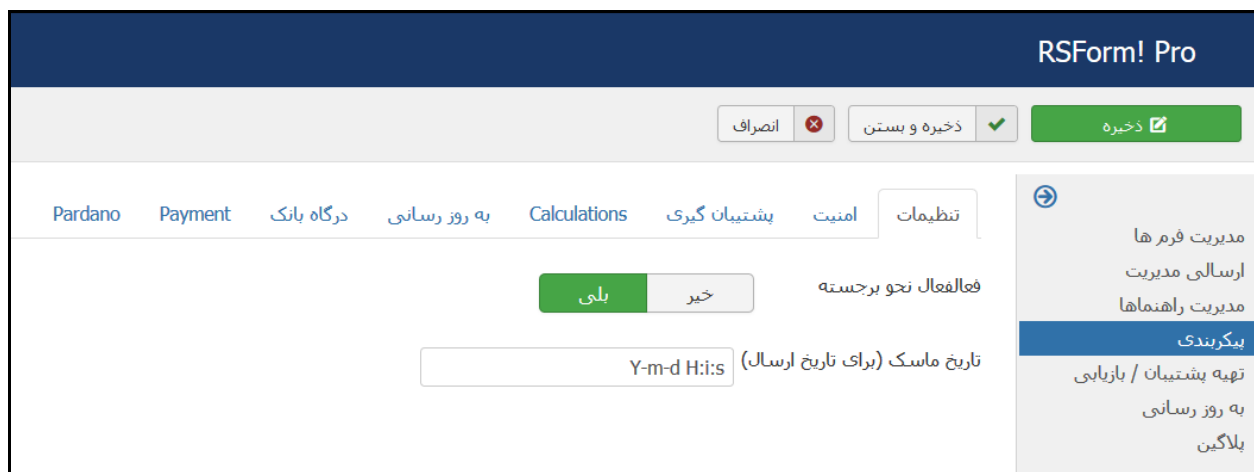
RSForm! Pro

ذخیره
ذخیره و بستن
انصراف

مدیریت فرم ها
ارسالی مدیریت
مدیریت راهنماها
پیکربندی
تهیه پشتیبان / بازیابی
به روز رسانی
پلاگین

تنظیمات
امنیت
پشتیبان گیری
Calculations
به روز رسانی
درگاه بانک
Payment
Pardano

فعالفعال نحو برجسته
خیر
بلی

تاریخ ماسک (برای تاریخ ارسال)
Y-m-d H:i:s